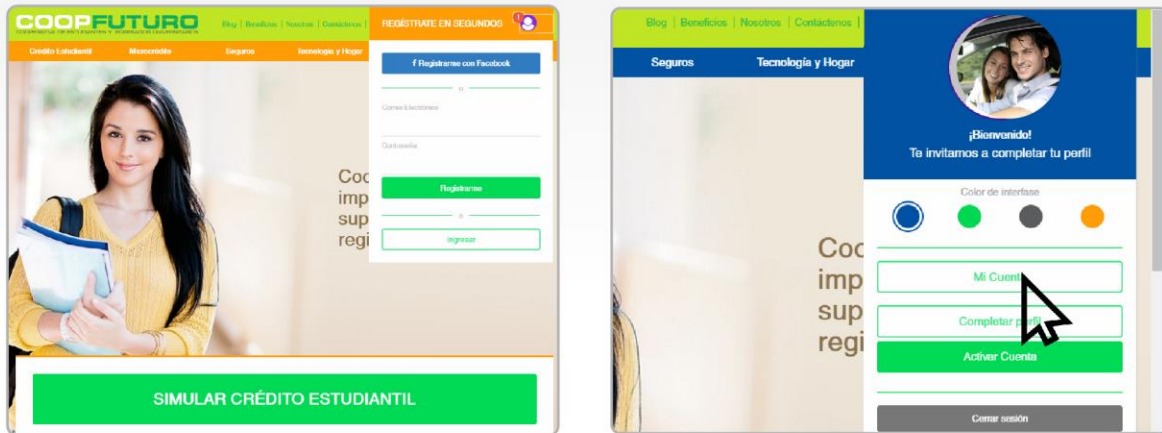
COOPFUTURO
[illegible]
Blog | Beneficios | Nosotros | Contáctenos |
REGÍSTRATE EN SEGUNDOS
Crédito Estudiantil
Microcrédito
Seguros
Tecnología y Hogar
f Registrarme con Facebook
o
Correo Electrónico
Contraseña
Registrarme
o
Ingresar
Coo
imp
sup
regi
SIMULAR CRÉDITO ESTUDIANTIL

Blog | Beneficios | Nosotros | Contáctenos |
Seguros
Tecnología y Hogar
¡Bienvenido!
Te invitamos a completar tu perfil
Color de interfase
Coo
imp
sup
regi
Mi Cuenta
Completar perfil
Activar Cuenta
Cerrar sesión